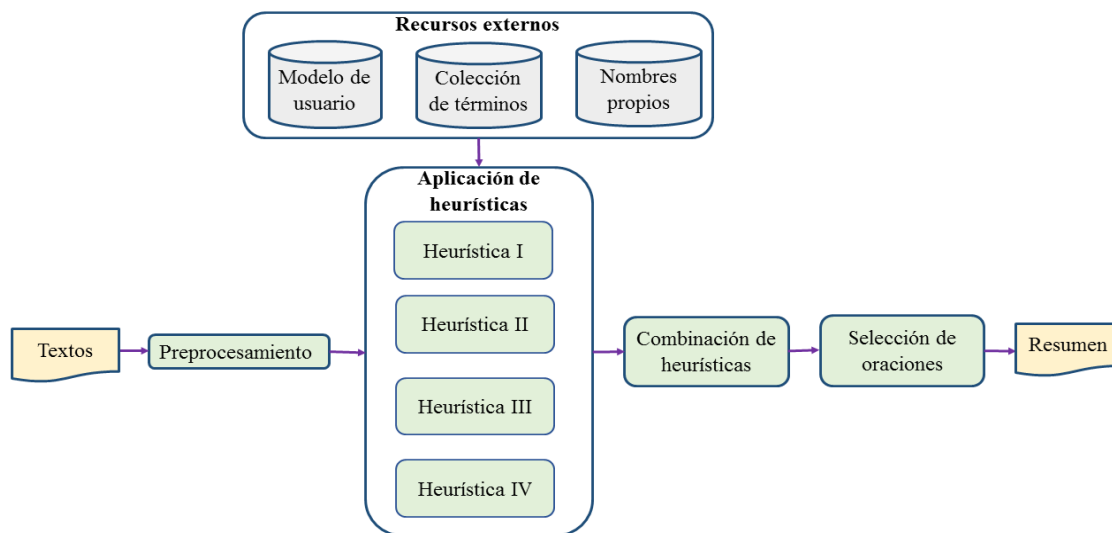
Recursos externos

Modelo de usuario

Colección de términos

Nombres propios

Aplicación de heurísticas

Heurística I

Heurística II

Heurística III

Heurística IV

Textos

Preprocesamiento

Combinación de heurísticas

Selección de oraciones

Resumen